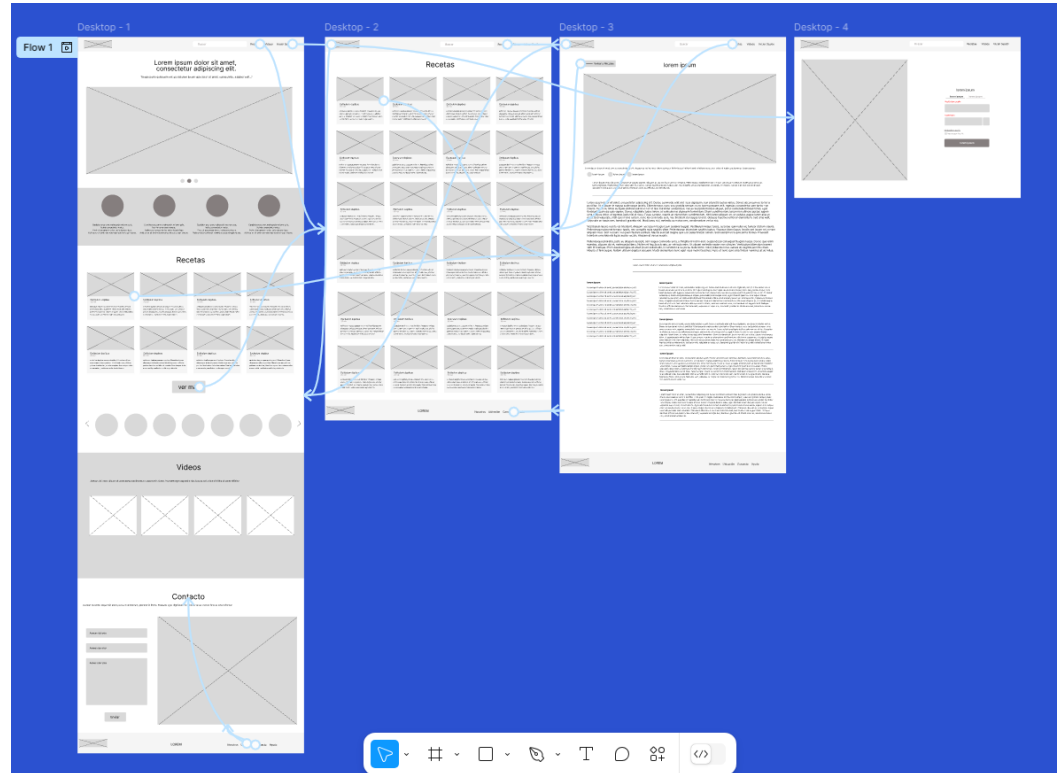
Desktop - 1

Desktop - 2

Desktop - 3

Desktop - 4

Flow 1

Lorem ipsum dolor sit amet, consectetur adipiscing elit.

Recetas

Ver más

Videos

Contacto

Enviar

LOGO

Recetas

LOGO

lorem ipsum

LOGO